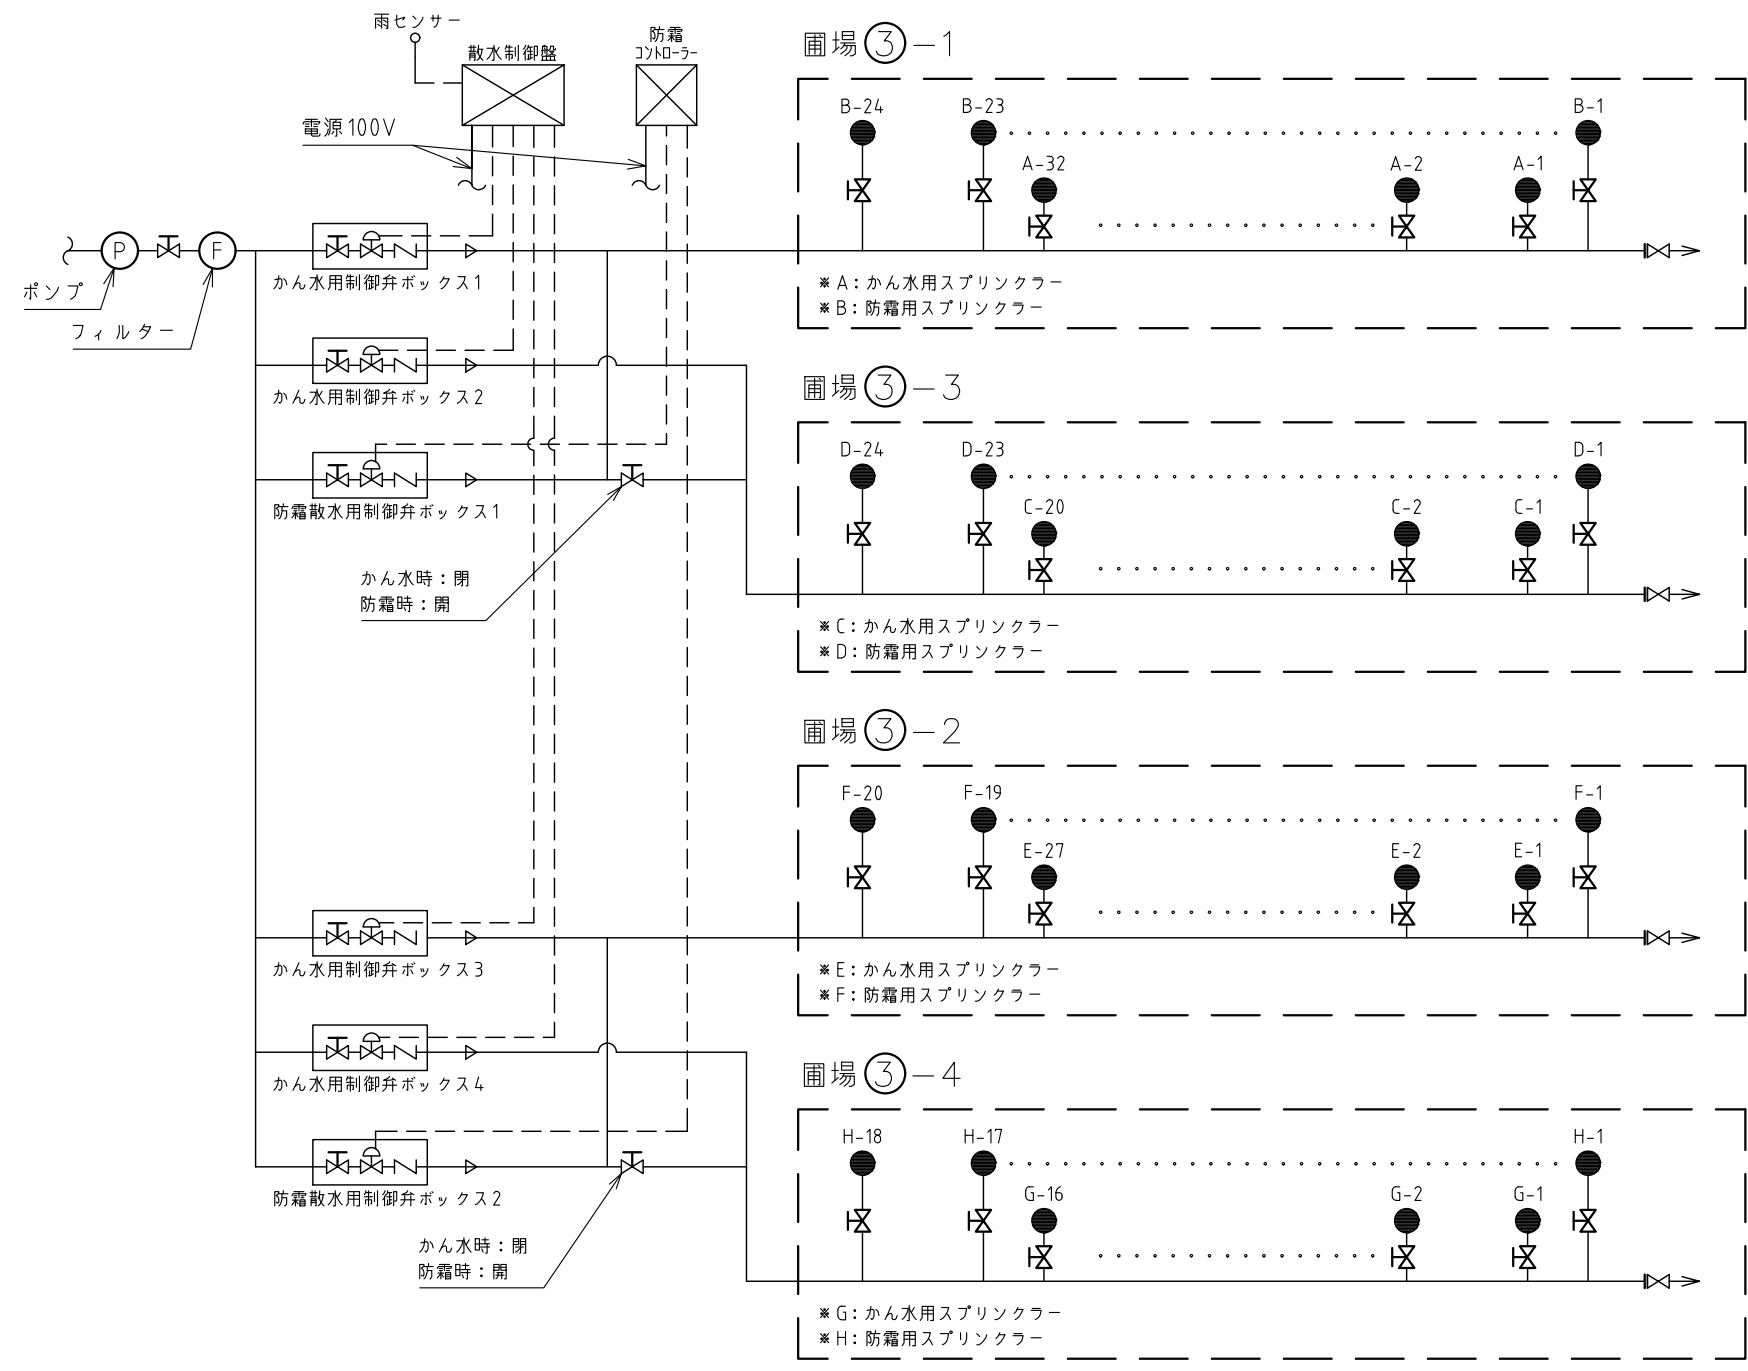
雨センサー

散水制御盤

防霜
コントローラー

電源100V

P

F

ポンプ

フィルター

かん水用制御弁ボックス1

かん水用制御弁ボックス2

防霜散水用制御弁ボックス1

かん水時：閉
防霜時：開

かん水用制御弁ボックス3

かん水用制御弁ボックス4

防霜散水用制御弁ボックス2

かん水時：開
防霜時：閉

圃場③−1

B-24 B-23 B-1
A-32 A-2 A-1

※A：かん水用スプリンクラー
※B：防霜用スプリンクラー

圃場③−3

D-24 D-23 D-1
C-20 C-2 C-1

※C：かん水用スプリンクラー
※D：防霜用スプリンクラー

圃場③−2

F-20 F-19 F-1
E-27 E-2 E-1

※E：かん水用スプリンクラー
※F：防霜用スプリンクラー

圃場③−4

H-18 H-17 H-1
G-16 G-2 G-1

※G：かん水用スプリンクラー
※H：防霜用スプリンクラー